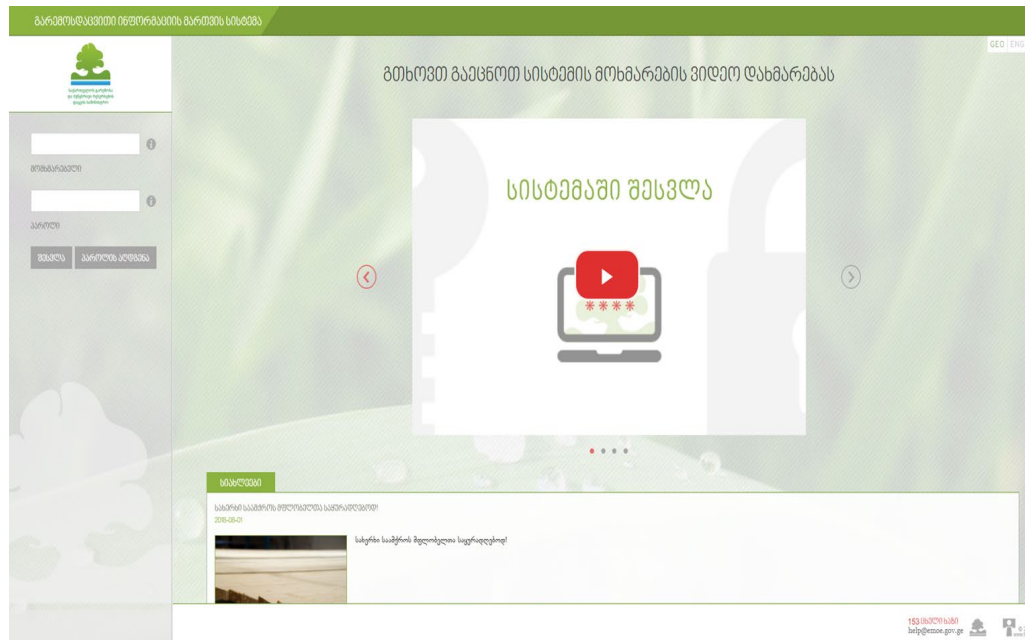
გარემოსდაცვითი ინფორმაციის მართვის სისტემა

GEO | ENG

გთხოვთ გაეცნოთ სისტემის მოხმარების ვიდეო დახმარებას

მომხმარებელი

პაროლი

შესვლა | პაროლის აღდგენა

სისტემაში შესვლა

****

სიახლეები

სახერხი საამქროს მფლობელთა საყურადღებოდ!

2016-06-01

სახერხი საამქროს მფლობელთა საყურადღებოდ!

153 ცხელი ხაზი
help@emoe.gov.ge